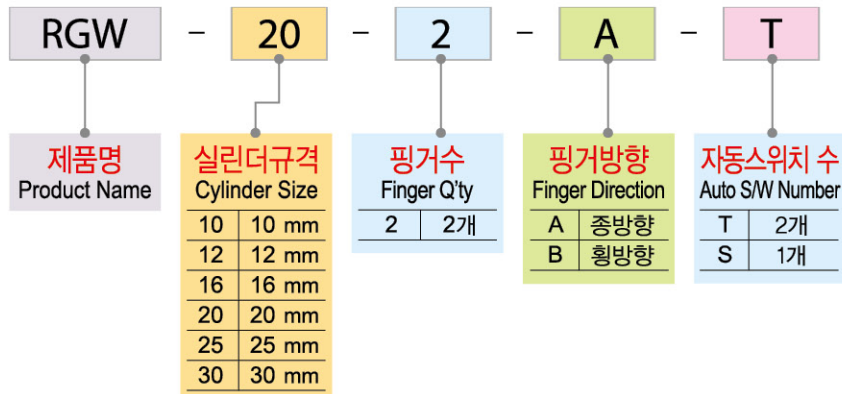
RGW – 20 – 2 – A – T

제품명
Product Name

실린더규격
Cylinder Size

| 10 | 10 mm |
|---|---|
| 12 | 12 mm |
| 16 | 16 mm |
| 20 | 20 mm |
| 25 | 25 mm |
| 30 | 30 mm |

핑거수
Finger Q'ty

| 2 | 2개 |
|---|---|

핑거방향
Finger Direction

| A | 종방향 |
|---|---|
| B | 횡방향 |

자동스위치 수
Auto S/W Number

| T | 2개 |
|---|---|
| S | 1개 |